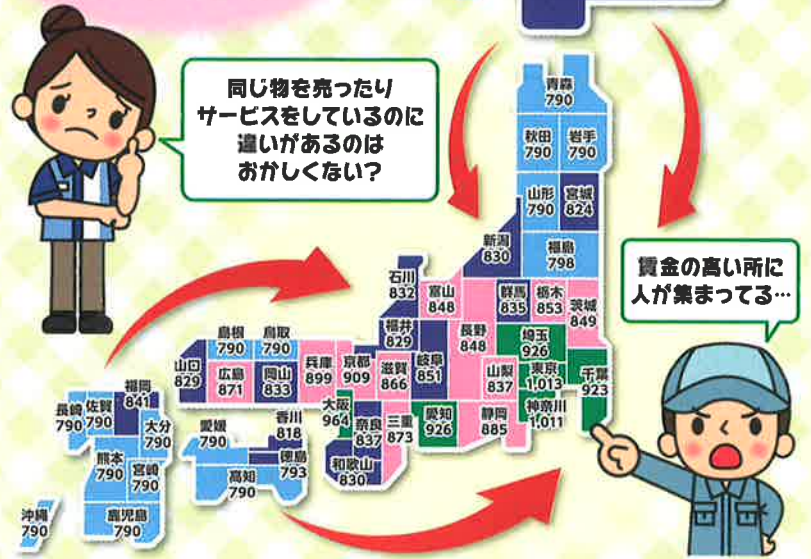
同じ物を売ったり
サービスをしているのに
違いがあるのは
おかしくない？

賃金の高い所に
人が集まってる…

青森
790

秋田
790

岩手
790

山形
790

宮城
824

新潟
830

福島
798

石川
832

富山
848

群馬
835

栃木
853

茨城
849

福井
829

長野
848

埼玉
926

島根
790

鳥取
790

東京
1,013

千葉
923

山口
829

広島
871

岡山
833

兵庫
899

京都
909

滋賀
866

岐阜
851

山梨
837

神奈川
1,011

福岡
841

長崎
790

佐賀
790

大分
790

愛媛
790

香川
818

大阪
964

奈良
837

三重
873

愛知
926

静岡
885

徳島
793

熊本
790

宮崎
790

高知
790

和歌山
830

鹿児島
790

沖縄
790